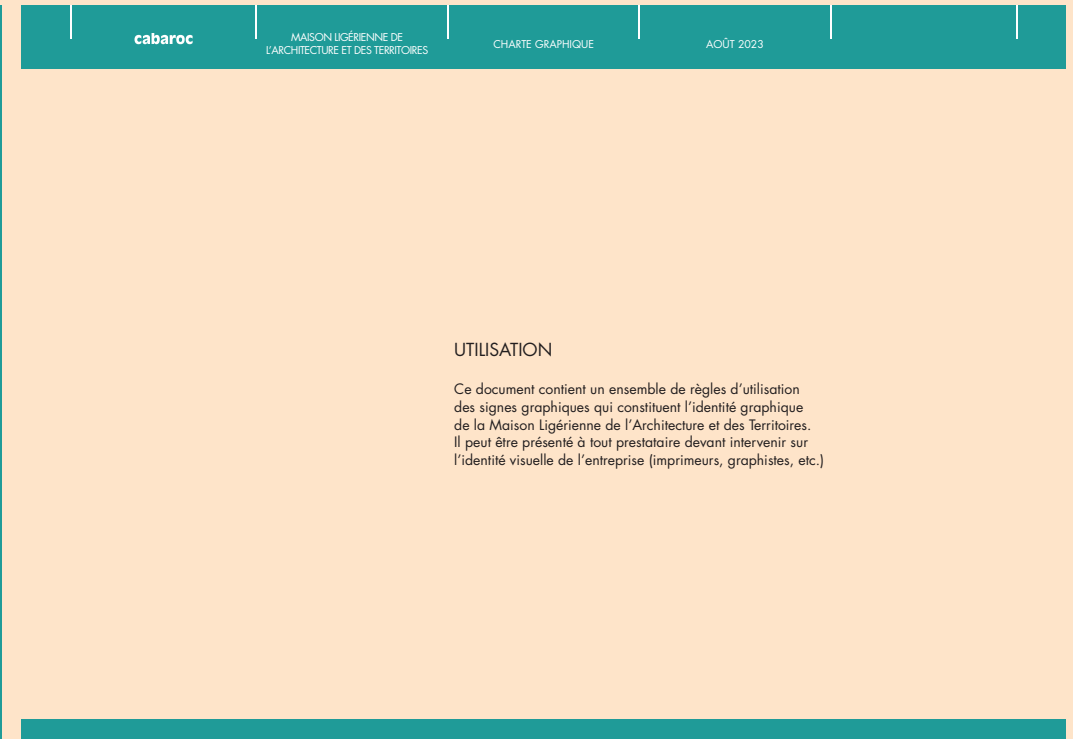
cabaroc

MAISON LIGÉRIENNE DE L'ARCHITECTURE ET DES TERRITOIRES

CHARTE GRAPHIQUE

AOÛT 2023

UTILISATION

Ce document contient un ensemble de règles d'utilisation des signes graphiques qui constituent l'identité graphique de la Maison Ligérienne de l'Architecture et des Territoires. Il peut être présenté à tout prestataire devant intervenir sur l'identité visuelle de l'entreprise (imprimeurs, graphistes, etc.)